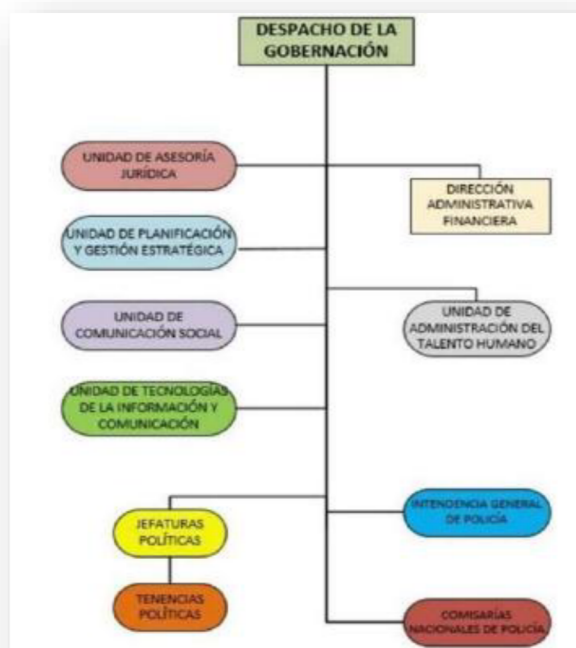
DESPACHO DE LA GOBERNACIÓN

UNIDAD DE ASESORÍA JURÍDICA

DIRECCIÓN ADMINISTRATIVA FINANCIERA

UNIDAD DE PLANIFICACIÓN Y GESTIÓN ESTRATÉGICA

UNIDAD DE COMUNICACIÓN SOCIAL

UNIDAD DE ADMINISTRACIÓN DEL TALENTO HUMANO

UNIDAD DE TECNOLOGÍAS DE LA INFORMACIÓN Y COMUNICACIÓN

JEFATURAS POLÍTICAS

INTENDENCIA GENERAL DE POLICÍA

TENENCIAS POLÍTICAS

COMISARÍAS NACIONALES DE POLICÍA